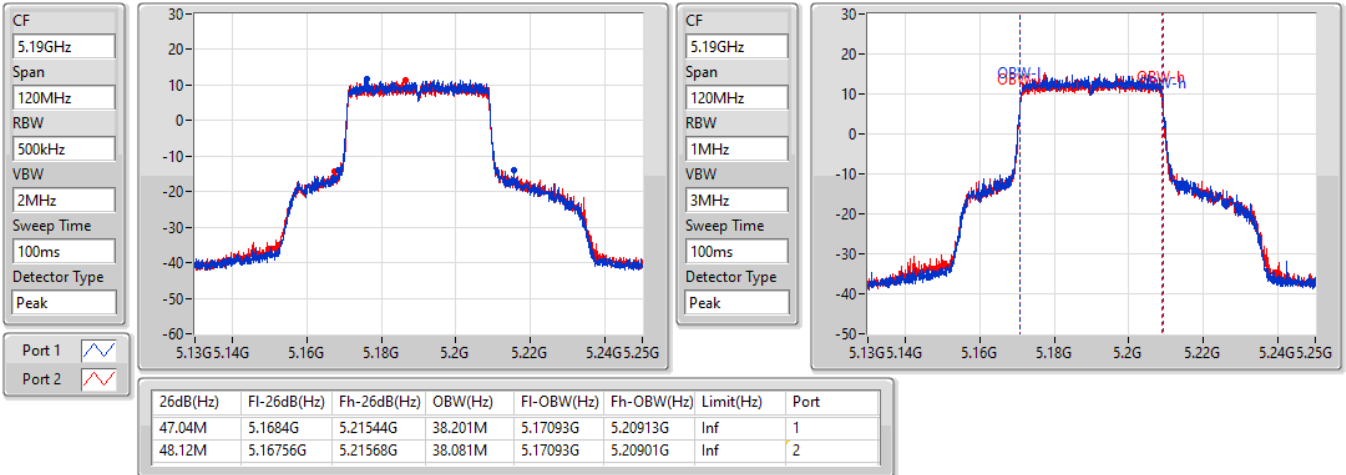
CF
5.19GHz
Span
120MHz
RBW
500kHz
VBW
2MHz
Sweep Time
100ms
Detector Type
Peak

30
20
10
0
-10
-20
-30
-40
-50
-60
5.13G 5.14G 5.16G 5.18G 5.2G 5.22G 5.24G 5.25G

CF
5.19GHz
Span
120MHz
RBW
1MHz
VBW
3MHz
Sweep Time
100ms
Detector Type
Peak

30
20
10
0
-10
-20
-30
-40
-50
OBW-l
OBW-l
OBW-h
OBW-h
5.13G 5.14G 5.16G 5.18G 5.2G 5.22G 5.24G 5.25G

Port 1
Port 2

| 26dB(Hz) | Fl-26dB(Hz) | Fh-26dB(Hz) | OBW(Hz) | Fl-OBW(Hz) | Fh-OBW(Hz) | Limit(Hz) | Port |
|---|---|---|---|---|---|---|---|
| 47.04M | 5.1684G | 5.21544G | 38.201M | 5.17093G | 5.20913G | Inf | 1 |
| 48.12M | 5.16756G | 5.21568G | 38.081M | 5.17093G | 5.20901G | Inf | 2 |